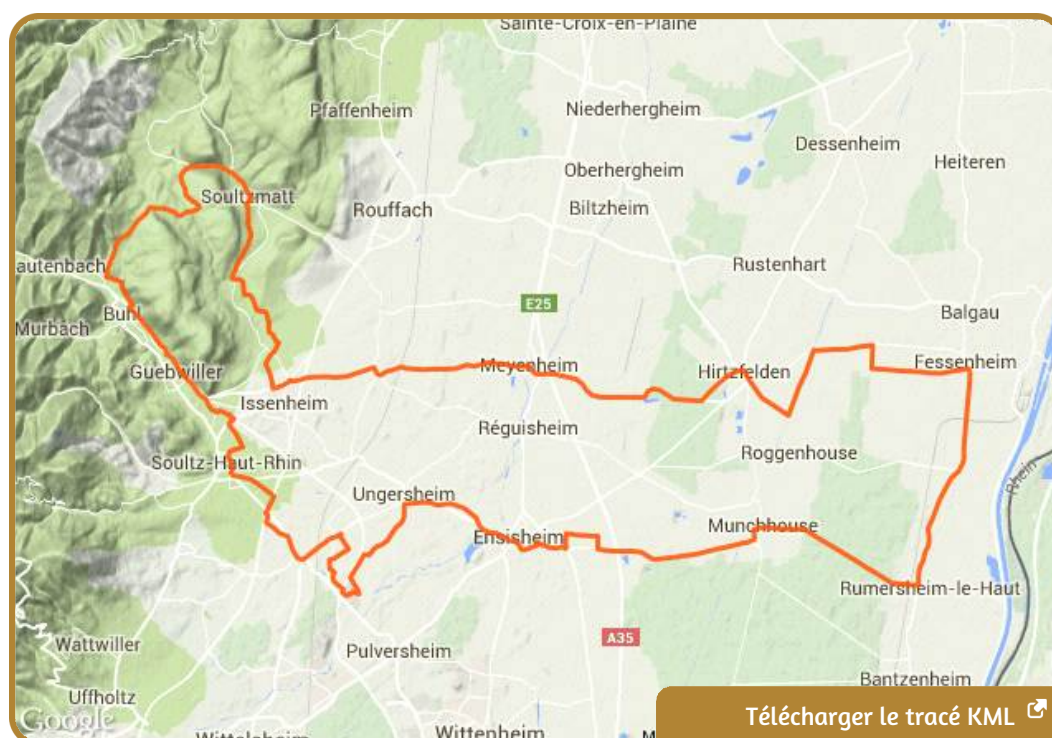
Sainte-Croix-en-Plaine
Pfaffenheim
Niederhergheim
Dessenheim
Heiteren
Oberhergheim
Soultzmatt
Rouffach
Biltzheim
Lautenbach
Rustenhart
E25
Murbach
Buhl
Balgau
Meyenheim
Hirtzfelden
Fessenheim
Guebwiller
Issenheim
Réguisheim
Roggenhouse
Soultz-Haut-Rhin
Rhein
Ungersheim
Munchhouse
Ensisheim
Rumersheim-le-Haut
A35
Wattwiller
Pulversheim
Uffholtz
Bantzenheim
Google
Wittelsheim
Wittenheim
Télécharger le tracé KML